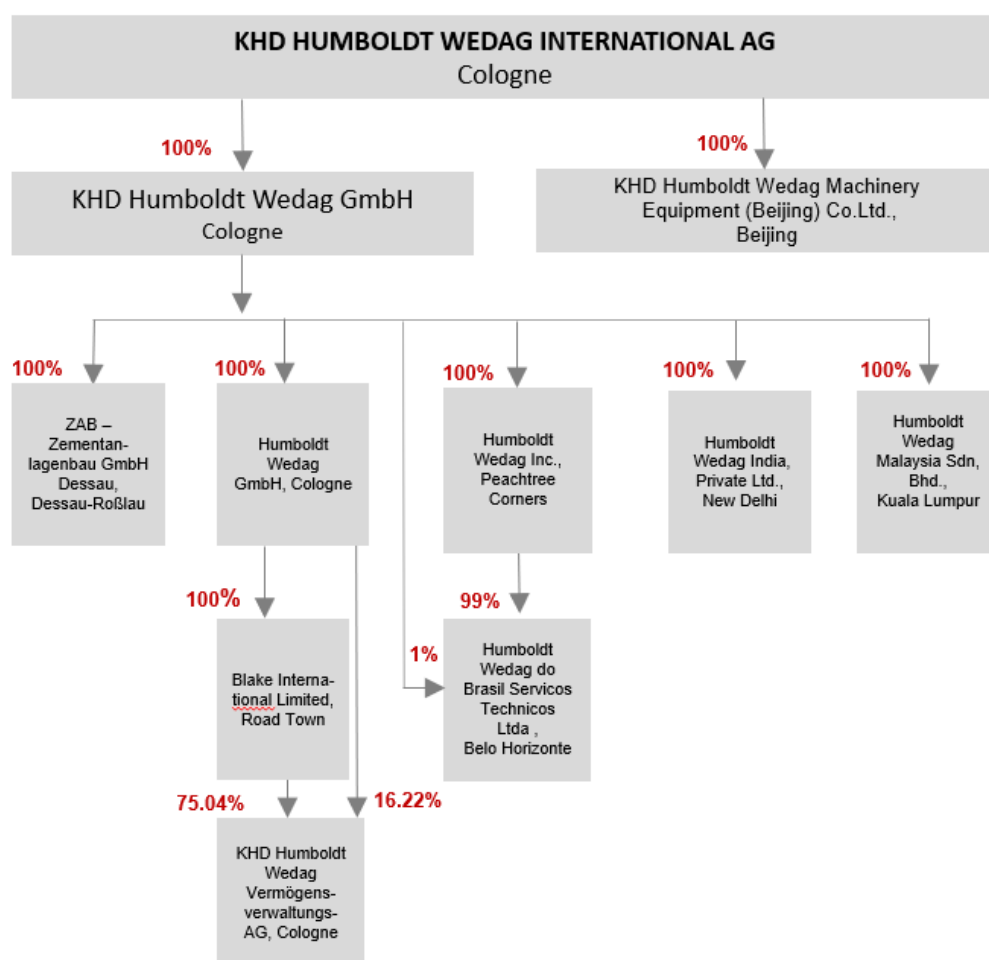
KHD HUMBOLDT WEDAG INTERNATIONAL AG
Cologne

100%

KHD Humboldt Wedag GmbH
Cologne

100%

KHD Humboldt Wedag Machinery Equipment (Beijing) Co.Ltd., Beijing

100%

ZAB – Zementanlagenbau GmbH Dessau, Dessau-Roßlau

100%

Humboldt Wedag GmbH, Cologne

100%

Humboldt Wedag Inc., Peachtree Corners

100%

Humboldt Wedag India, Private Ltd., New Delhi

100%

Humboldt Wedag Malaysia Sdn, Bhd., Kuala Lumpur

100%

Blake International Limited, Road Town

99%

1%

Humboldt Wedag do Brasil Servicos Technicos Ltda , Belo Horizonte

75.04%

16.22%

KHD Humboldt Wedag Vermögensverwaltungs-AG, Cologne